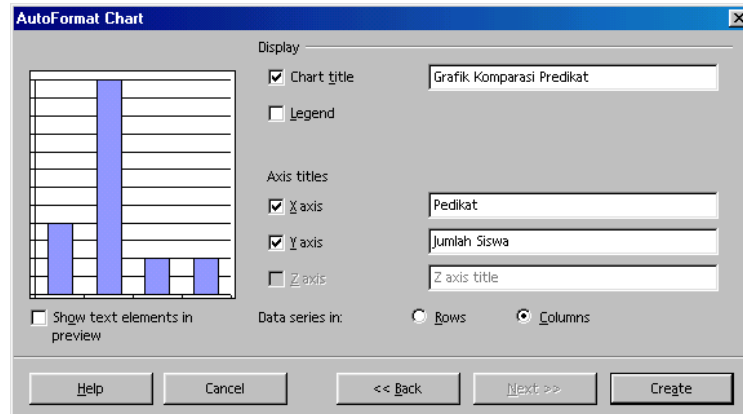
AutoFormat Chart

Display

Chart title
Grafik Komparasi Predikat

Legend

Axis titles

X axis
Pedikat

Y axis
Jumlah Siswa

Z axis
Z axis title

Show text elements in preview

Data series in:
Rows
Columns

Help
Cancel
<< Back
Next >>
Create